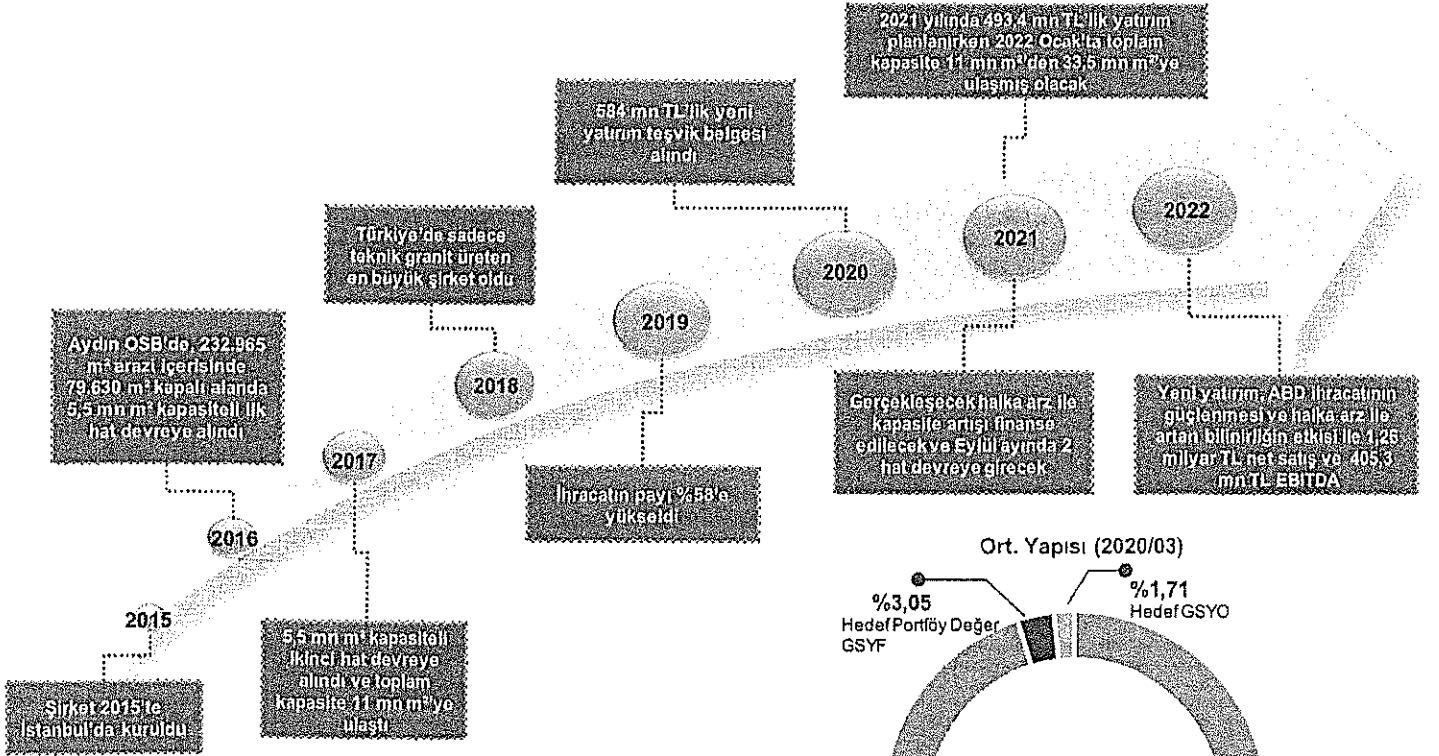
2015

Şirket 2015'te İstanbul'da kuruldu

2016

Aydın OSB'de, 232.965 m² arazi içerisinde 79.630 m² kapalı alanda 5,5 mn m² kapasiteli ilk hat devreye alındı

2017

5,5 mn m² kapasiteli ikinci hat devreye alındı ve toplam kapasite 11 mn m²'ye ulaştı

2018

Türkiye'de sadece teknik granit üreten en büyük şirket oldu

2019

İhracatın payı %58'e yükseldi

2020

584 mn TL'lik yeni yatırım teşvik belgesi alındı

2021

2021 yılında 493,4 mn TL'lik yatırım planlanırken 2022 Ocak'ta toplam kapasite 11 mn m²'den 33,5 mn m²'ye ulaşmış olacak

Gerçekleşecek halka arz ile kapasite artışı finanse edilecek ve Eylül ayında 2 hat devreye girecek

2022

Yeni yatırım, ABD ihracatının güçlenmesi ve halka arz ile artan bilinirliğin etkisi ile 1,26 milyar TL net satış ve 405,3 mn TL EBITDA

Ort. Yapısı (2020/03)

%3,05
Hedef Portföy Değer GSYF

%1,71
Hedef GSYO